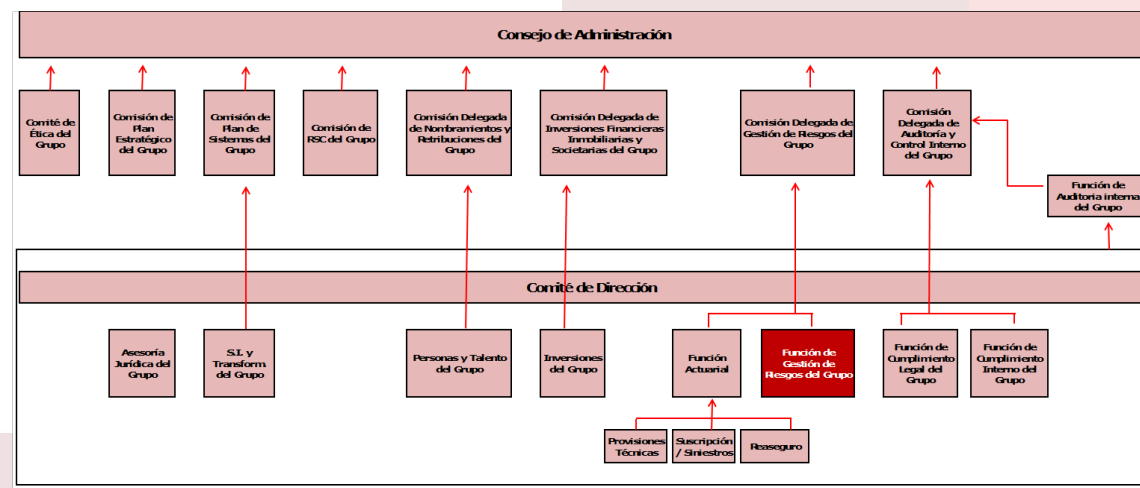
Consejo de Administración

Comité de Ética del Grupo

Comisión de Plan Estratégico del Grupo

Comisión de Plan de Sistemas del Grupo

Comisión de RSC del Grupo

Comisión Delegada de Nombramientos y Retribuciones del Grupo

Comisión Delegada de Inversiones Financieras Inmobiliarias y Societarias del Grupo

Comisión Delegada de Gestión de Riesgos del Grupo

Comisión Delegada de Auditoría y Control Interno del Grupo

Función de Auditoría interna del Grupo

Comité de Dirección

Asesoría Jurídica del Grupo

S.I. y Transform del Grupo

Personas y Talento del Grupo

Inversiones del Grupo

Función Actuarial

Función de Gestión de Riesgos del Grupo

Función de Cumplimiento Legal del Grupo

Función de Cumplimiento Interno del Grupo

Provisiones Técnicas

Suscripción / Siniestros

Reaseguro